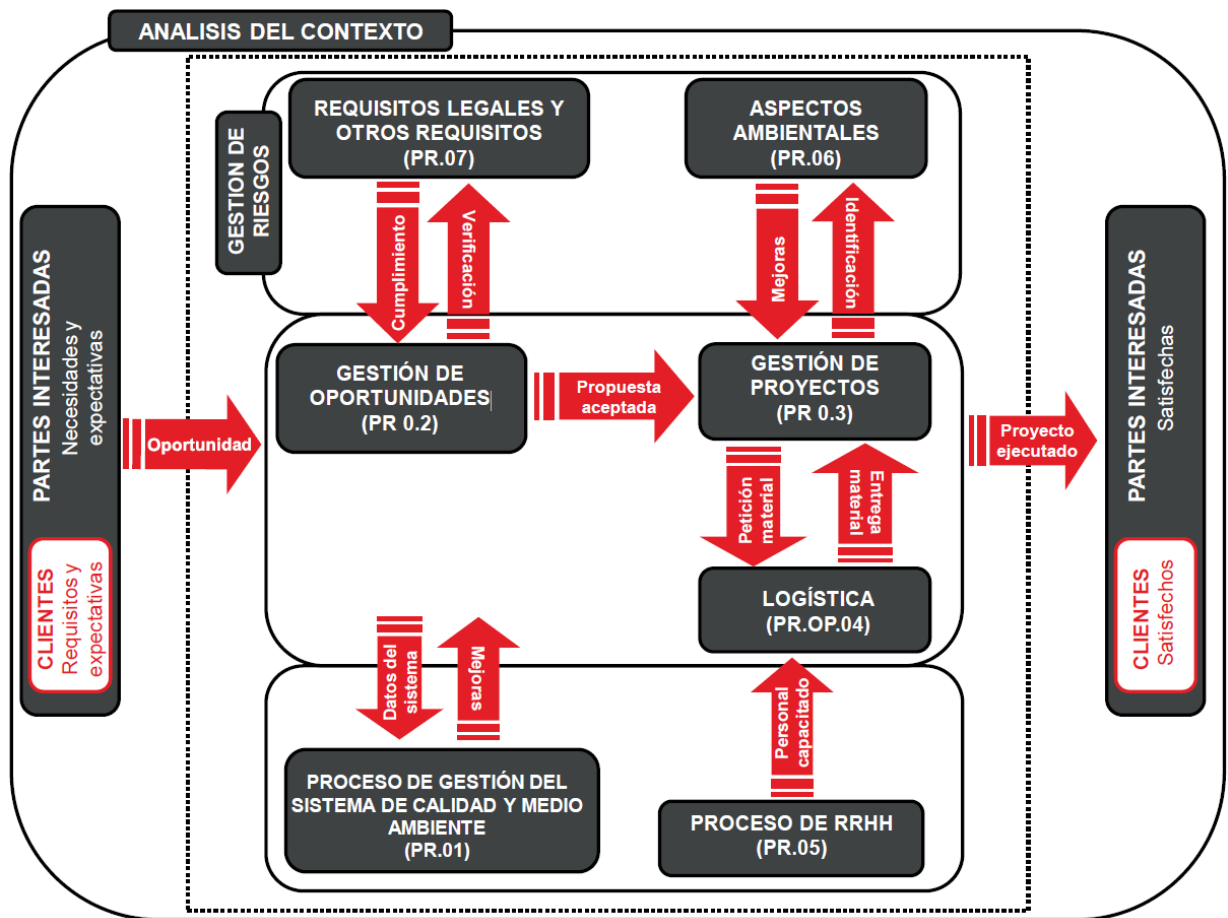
ANALISIS DEL CONTEXTO

PARTES INTERESADAS
Necesidades y expectativas

CLIENTES
Requisitos y expectativas

Oportunidad

GESTION DE RIESGOS

REQUISITOS LEGALES Y OTROS REQUISITOS
(PR.07)

Cumplimiento

Verificación

ASPECTOS AMBIENTALES
(PR.06)

Mejoras

Identificación

GESTIÓN DE OPORTUNIDADES
(PR 0.2)

Propuesta aceptada

GESTIÓN DE PROYECTOS
(PR 0.3)

Petición material

Entrega material

LOGÍSTICA
(PR.OP.04)

Datos del sistema

Mejoras

Personal capacitado

PROCESO DE GESTIÓN DEL SISTEMA DE CALIDAD Y MEDIO AMBIENTE
(PR.01)

PROCESO DE RRHH
(PR.05)

Proyecto ejecutado

PARTES INTERESADAS
Satisfechas

CLIENTES
Satisfechos